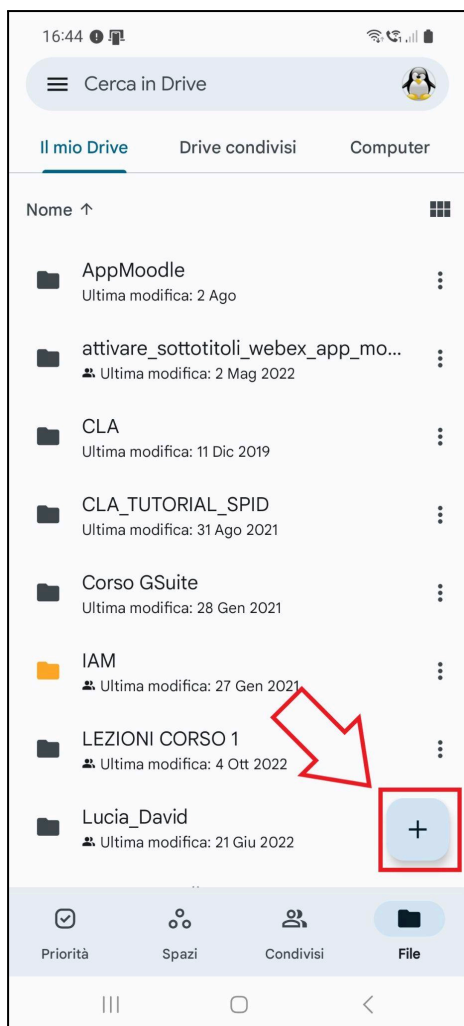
16:44

Cerca in Drive

Il mio Drive
Drive condivisi
Computer

Nome ↑

AppMoodle
Ultima modifica: 2 Ago

attivare_sottotitoli_webex_app_mo...
Ultima modifica: 2 Mag 2022

CLA
Ultima modifica: 11 Dic 2019

CLA_TUTORIAL_SPID
Ultima modifica: 31 Ago 2021

Corso GSuite
Ultima modifica: 28 Gen 2021

IAM
Ultima modifica: 27 Gen 2021

LEZIONI CORSO 1
Ultima modifica: 4 Ott 2022

Lucia_David
Ultima modifica: 21 Giu 2022

+

Priorità
Spazi
Condivisi
File